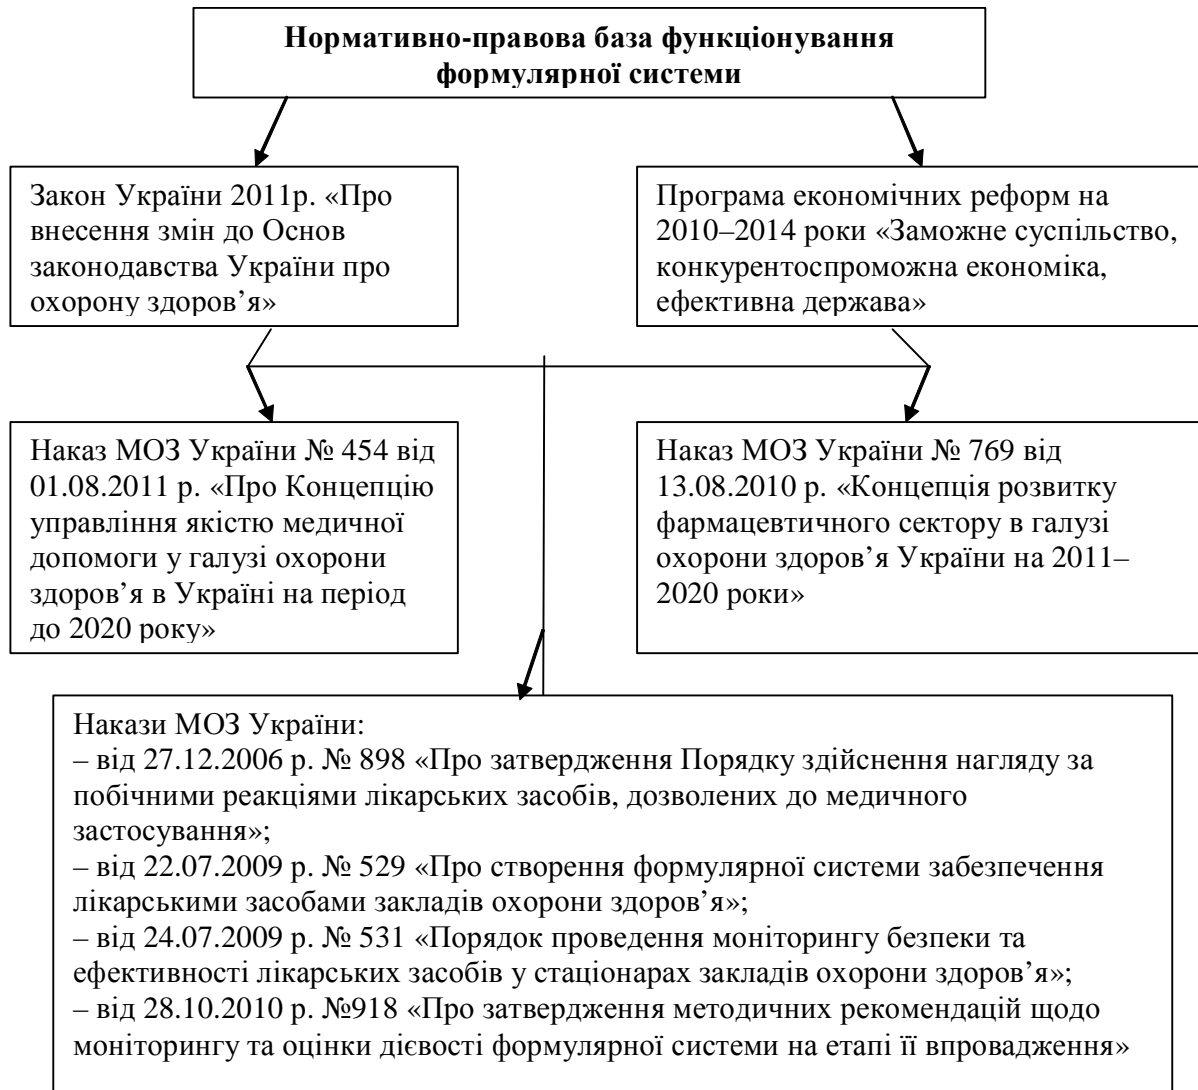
**Нормативно-правова база функціонування формулярної системи**

Закон України 2011р. «Про внесення змін до Основ законодавства України про охорону здоров'я»

Програма економічних реформ на 2010–2014 роки «Заможне суспільство, конкурентоспроможна економіка, ефективна держава»

Наказ МОЗ України № 454 від 01.08.2011 р. «Про Концепцію управління якістю медичної допомоги у галузі охорони здоров'я в Україні на період до 2020 року»

Наказ МОЗ України № 769 від 13.08.2010 р. «Концепція розвитку фармацевтичного сектору в галузі охорони здоров'я України на 2011–2020 роки»

Накази МОЗ України:
– від 27.12.2006 р. № 898 «Про затвердження Порядку здійснення нагляду за побічними реакціями лікарських засобів, дозволених до медичного застосування»;
– від 22.07.2009 р. № 529 «Про створення формулярної системи забезпечення лікарськими засобами закладів охорони здоров'я»;
– від 24.07.2009 р. № 531 «Порядок проведення моніторингу безпеки та ефективності лікарських засобів у стаціонарах закладів охорони здоров'я»;
– від 28.10.2010 р. №918 «Про затвердження методичних рекомендацій щодо моніторингу та оцінки дієвості формулярної системи на етапі її впровадження»